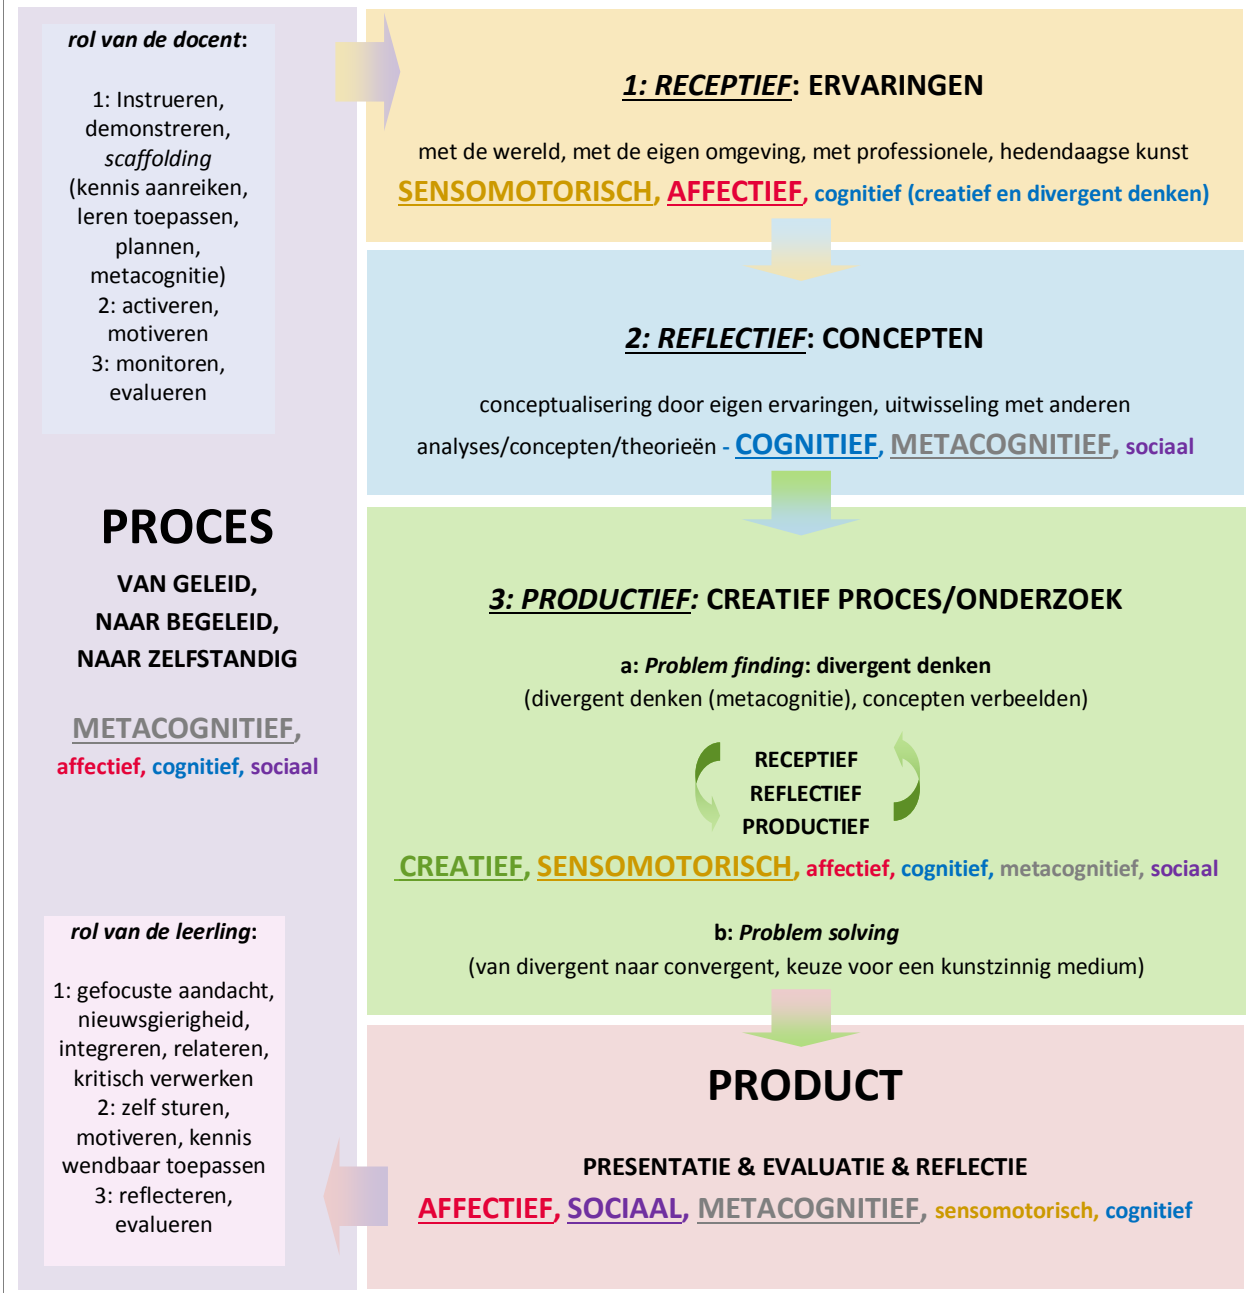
rol van de docent:

1: Instrueren, demonstreren, scaffolding (kennis aanreiken, leren toepassen, plannen, metacognitie)
2: activeren, motiveren
3: monitoren, evalueren

PROCES

VAN GELEID, NAAR BEGELEID, NAAR ZELFSTANDIG

METACOGNITIEF, affectief, cognitief, sociaal

rol van de leerling:

1: gefocuste aandacht, nieuwsgierigheid, integreren, relateren, kritisch verwerken
2: zelf sturen, motiveren, kennis wendbaar toepassen
3: reflecteren, evalueren

1: RECEPTIEF: ERVARINGEN

met de wereld, met de eigen omgeving, met professionele, hedendaagse kunst

SENSOMOTORISCH, AFFECTIEF, cognitief (creatief en divergent denken)

2: REFLECTIEF: CONCEPTEN

conceptualisering door eigen ervaringen, uitwisseling met anderen

analyses/concepten/theorieën - COGNITIEF, METACOGNITIEF, sociaal

3: PRODUCTIEF: CREATIEF PROCES/ONDERZOEK

a: Problem finding: divergent denken
(divergent denken (metacognitie), concepten verbeelden)

RECEPTIEF
REFLECTIEF
PRODUCTIEF

CREATIEF, SENSOMOTORISCH, affectief, cognitief, metacognitief, sociaal

b: Problem solving
(van divergent naar convergent, keuze voor een kunstzinnig medium)

PRODUCT

PRESENTATIE & EVALUATIE & REFLECTIE

AFFECTIEF, SOCIAAL, METACOGNITIEF, sensomotorisch, cognitief